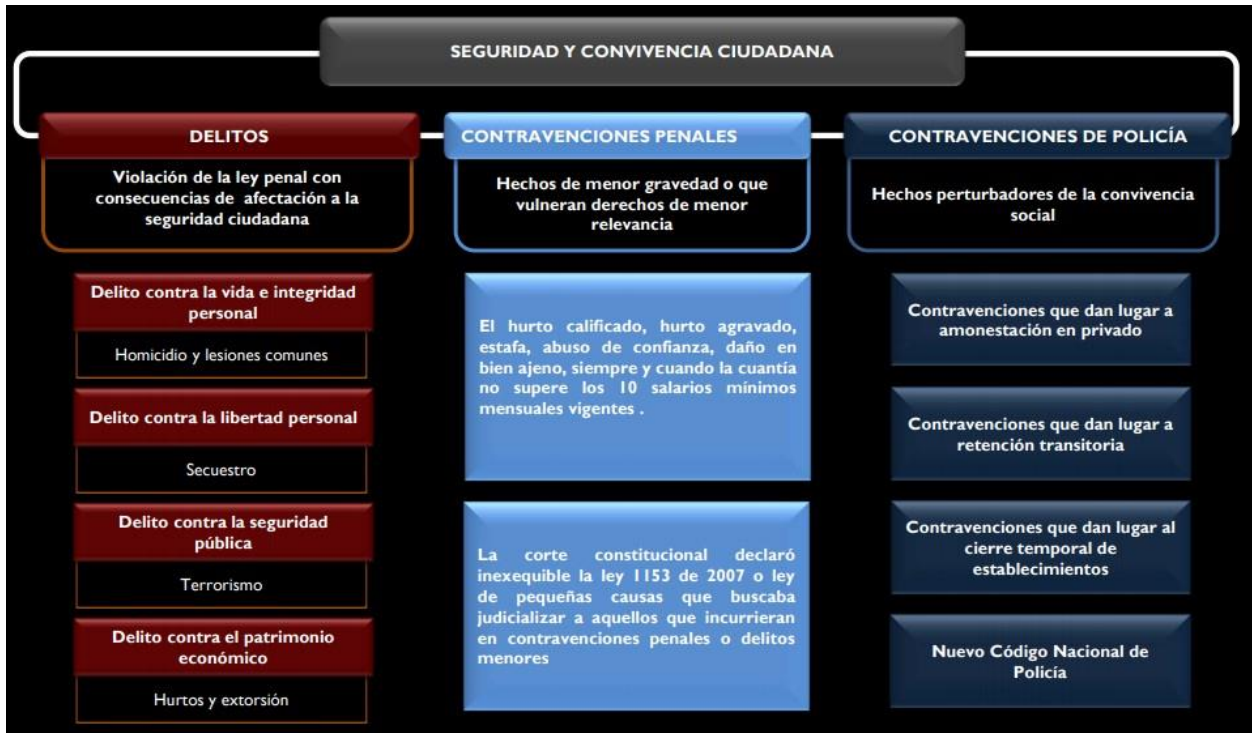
SEGURIDAD Y CONVIVENCIA CIUDADANA

DELITOS

Violación de la ley penal con consecuencias de afectación a la seguridad ciudadana

Delito contra la vida e integridad personal

Homicidio y lesiones comunes

Delito contra la libertad personal

Secuestro

Delito contra la seguridad pública

Terrorismo

Delito contra el patrimonio económico

Hurtos y extorsión

CONTRAVENCIONES PENALES

Hechos de menor gravedad o que vulneran derechos de menor relevancia

El hurto calificado, hurto agravado, estafa, abuso de confianza, daño en bien ajeno, siempre y cuando la cuantía no supere los 10 salarios mínimos mensuales vigentes .

La corte constitucional declaró inexequible la ley 1153 de 2007 o ley de pequeñas causas que buscaba judicializar a aquellos que incurrieran en contravenciones penales o delitos menores

CONTRAVENCIONES DE POLICÍA

Hechos perturbadores de la convivencia social

Contravenciones que dan lugar a amonestación en privado

Contravenciones que dan lugar a retención transitoria

Contravenciones que dan lugar al cierre temporal de establecimientos

Nuevo Código Nacional de Policía